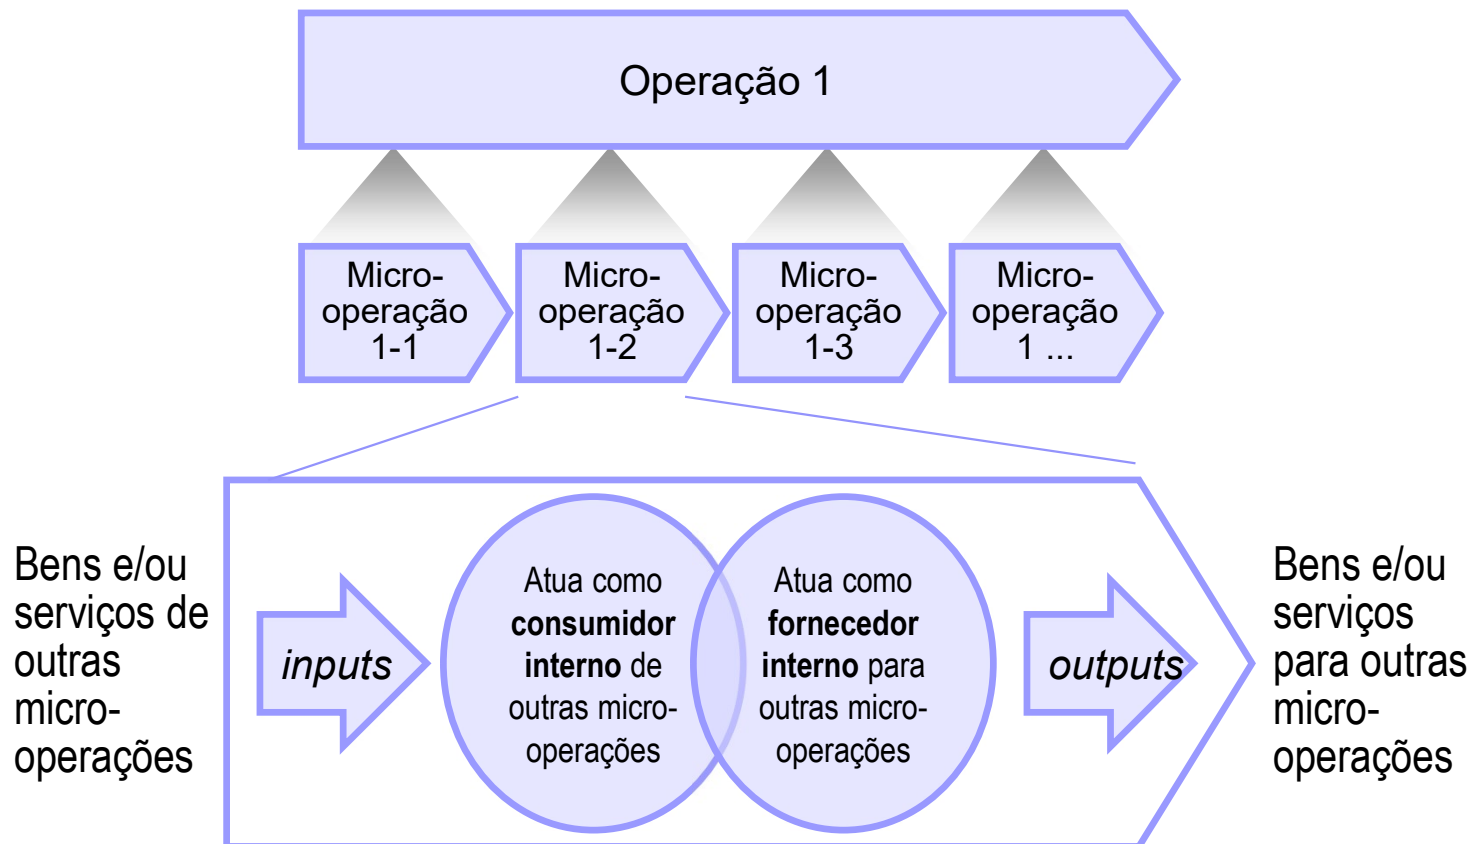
Operação 1

Micro-operação 1-1

Micro-operação 1-2

Micro-operação 1-3

Micro-operação 1 ...

Bens e/ou serviços de outras micro-operações

*inputs*

Atua como **consumidor interno** de outras micro-operações

Atua como **fornecedor interno** para outras micro-operações

*outputs*

Bens e/ou serviços para outras micro-operações